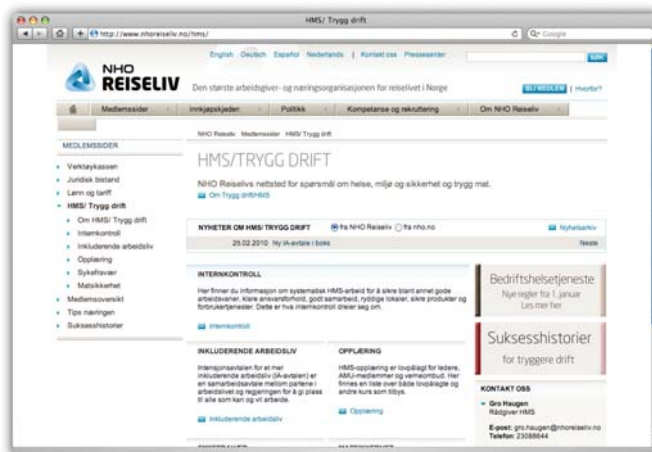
HMS/ Trygg drift

http://www.nhoreiseliv.no/hms/

Q- Google

English Deutsch Español Nederlands | Kontakt oss Presseservice

SØK

NHO REISELIV

Den største arbeidsgiver- og næringsorganisasjonen for reiselivet i Norge

BLI MEDLEM | Hvorfor?

Medlemssider | Innkjøpskjeden | Politikk | Kompetanse og rekruttering | Om NHO Reiseliv

MEDLEMSSIDER

Verktøykassen
Juridisk bistand
Lønn og tariff
HMS/ Trygg drift
Om HMS/ Trygg drift
Internkontroll
Inkluderende arbeidsliv
Opplæring
Sykefravær
Matsikkerhet
Medlemsoversikt
Tips næringen
Suksesshistorier

NHO Reiseliv Medlemssider HMS/ Trygg drift

HMS/TRYGG DRIFT

NHO Reiselivs nettsted for spørsmål om helse, miljø og sikkerhet og trygg mat.

Om Trygg drift/HMS

NYHETER OM HMS/ TRYGG DRIFT fra NHO Reiseliv fra nho.no Nyhetsarkiv

25.02.2010 Ny IA-avtale i boks Neste

INTERNKONTROLL

Her finner du informasjon om systematisk HMS-arbeid for å sikre blant annet gode arbeidsvaner, klare ansvarsforhold, godt samarbeid, ryddige lokaler, sikre produkter og forbrukertjenester. Dette er hva internkontroll dreier seg om.

Internkontroll

INKLUDERENDE ARBEIDSLIV

Intensjonsavtalen for et mer inkluderende arbeidsliv (IA-avtalen) er en samarbeidsavtale mellom partene i arbeidslivet og regjeringen for å gi plass til alle som kan og vil arbeide.

Inkluderende arbeidsliv

OPPLÆRING

HMS-opplæring er lovpålagt for ledere, AMU-medlemmer og verneombud. Her finnes en liste over både lovpålagte og andre kurs som tilbys.

Opplæring

Bedriftshelsetjeneste
Nye regler fra 1. januar
Les mer her

Suksesshistorier
for tryggere drift

KONTAKT OSS

Gro Haugen
Rådgiver HMS

E-post: gro.haugen@nhoreiseliv.no
Telefon: 23088644